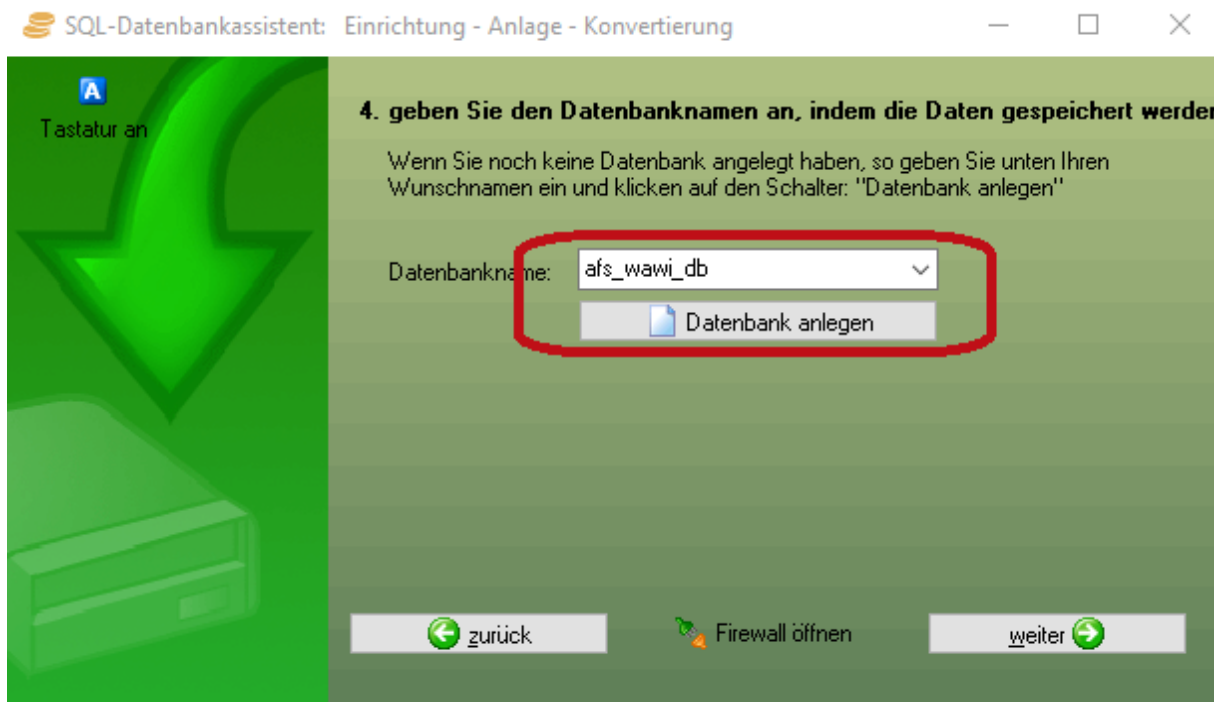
SQL-Datenbankassistent: Einrichtung - Anlage - Konvertierung

A
Tastatur an

4. geben Sie den Datenbanknamen an, indem die Daten gespeichert werder

Wenn Sie noch keine Datenbank angelegt haben, so geben Sie unten Ihren Wunschnamen ein und klicken auf den Schalter: "Datenbank anlegen"

Datenbankname: afs_wawi_db

Datenbank anlegen

zurück

Firewall öffnen

weiter